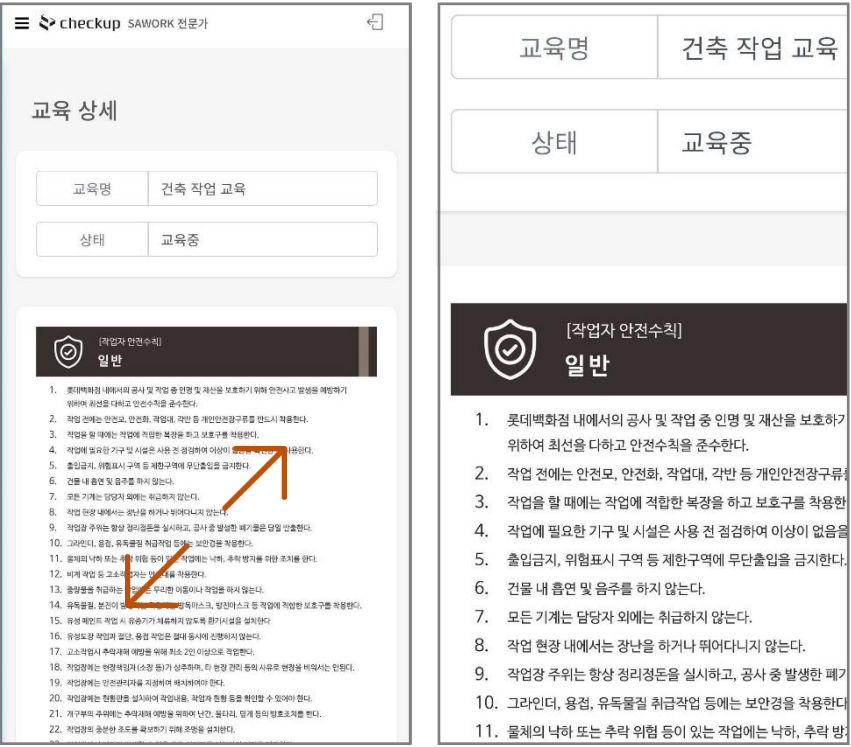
checkup SAWORK 전문가

교육 상세

| 교육명 | 건축 작업 교육 |
|---|---|
| 상태 | 교육중 |

[작업자 안전수칙]
일반

1. 롯데백화점 내에서의 공사 및 작업 중 인명 및 재산을 보호하기 위해 안전사고 발생을 예방하기 위하여 최선을 다하고 안전수칙을 준수한다.
2. 작업 전에는 안전모, 안전화, 작업대, 각반 등 개인안전장구류를 반드시 착용한다.
3. 작업을 할 때에는 작업에 적합한 복장을 하고 보호구를 착용한다.
4. 작업에 필요한 기구 및 시설은 사용 전 점검하여 이상이 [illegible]
5. 출입금지, 위험표시 구역 등 제한구역에 무단출입을 금지한다.
6. 건물 내 흡연 및 음주를 하지 않는다.
7. 모든 기계는 담당자 외에는 취급하지 않는다.
8. 작업 현장 내에서는 장난을 하거나 뛰어다니지 않는다.
9. 작업장 주위는 항상 정리정돈을 실시하고, 공사 중 발생한 폐기물은 당일 반출한다.
10. 그라인더, 용접, 유독물질 취급작업 등에는 보안경을 착용한다.
11. 물체의 낙하 또는 추락 위험 등이 있는 작업에는 낙하, 추락 방지를 위한 조치를 한다.
12. 비계 작업 등 고소작업 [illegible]
13. 중량물을 취급하는 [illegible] 무리한 이동이나 작업을 하지 않는다.
14. 유독물질, 분진이 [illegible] 방독마스크, 방진마스크 등 작업에 적합한 보호구를 착용한다.
15. 유성 페인트 작업 시 유증기가 체류하지 않도록 환기시설을 설치한다
16. 유성도장 작업과 절단, 용접 작업은 절대 동시에 진행하지 않는다.
17. 고소작업시 추락재해 예방을 위해 최소 2인 이상으로 작업한다.
18. 작업장에는 현장책임자(소장 등)가 상주하며, 타 현장 관리 등의 사유로 현장을 비워서는 안된다.
19. 작업장에는 안전관리자를 지정하여 배치하여야 한다.
20. 작업장에는 현황판을 설치하여 작업내용, 작업자 현황 등을 확인할 수 있어야 한다.
21. 개구부의 주위에는 추락재해 예방을 위하여 난간, 울타리, 덮개 등의 방호조치를 한다.
22. 작업장의 충분한 조도를 확보하기 위해 조명을 설치한다.